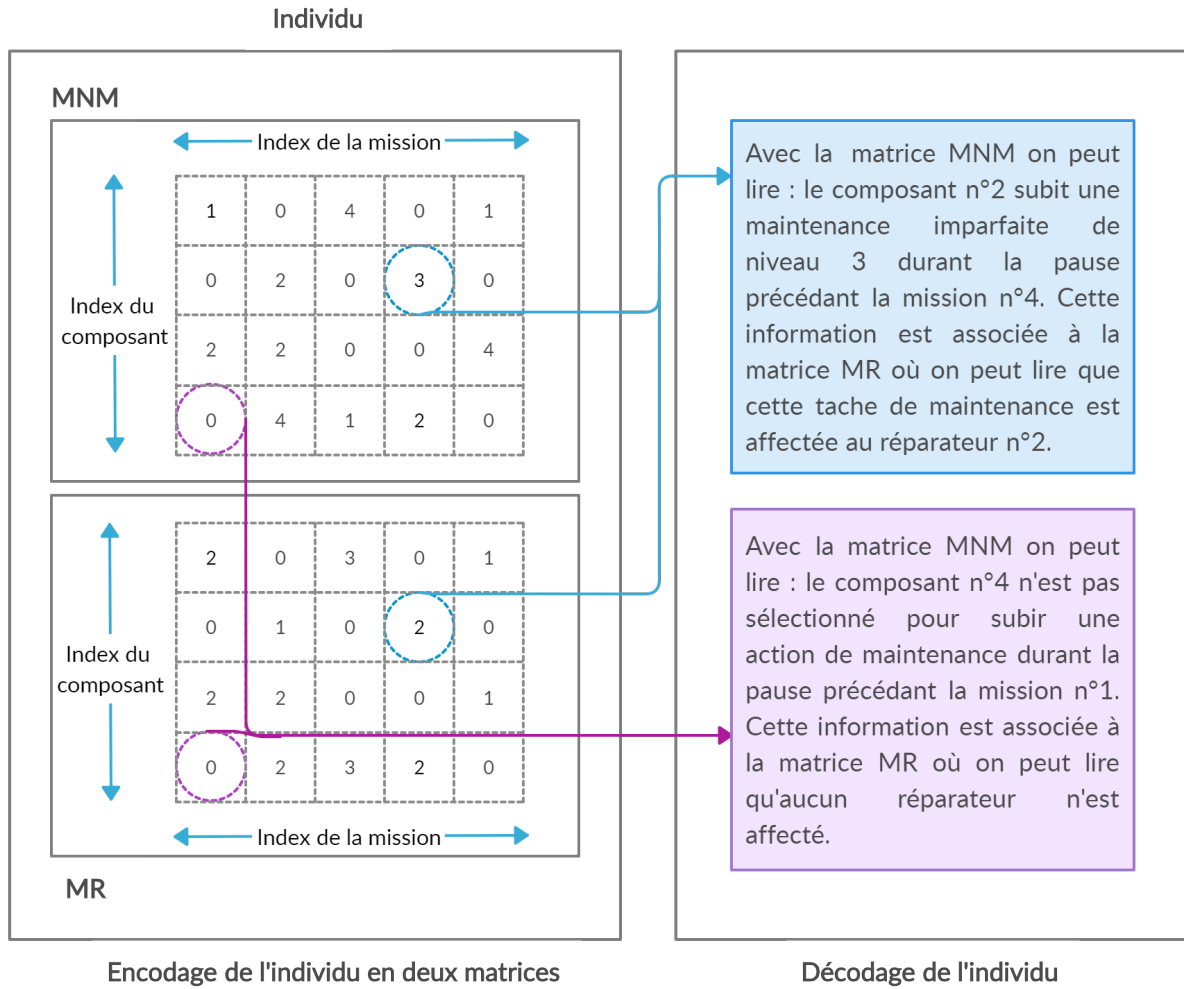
Individu

MNM

Index de la mission

Index du composant

| 1 | 0 | 4 | 0 | 1 |
|---|---|---|---|---|
| 0 | 2 | 0 | 3 | 0 |
| 2 | 2 | 0 | 0 | 4 |
| 0 | 4 | 1 | 2 | 0 |

Index du composant

| 2 | 0 | 3 | 0 | 1 |
|---|---|---|---|---|
| 0 | 1 | 0 | 2 | 0 |
| 2 | 2 | 0 | 0 | 1 |
| 0 | 2 | 3 | 2 | 0 |

Index de la mission

MR

Avec la matrice MNM on peut lire : le composant n°2 subit une maintenance imparfaite de niveau 3 durant la pause précédant la mission n°4. Cette information est associée à la matrice MR où on peut lire que cette tache de maintenance est affectée au réparateur n°2.

Avec la matrice MNM on peut lire : le composant n°4 n'est pas sélectionné pour subir une action de maintenance durant la pause précédant la mission n°1. Cette information est associée à la matrice MR où on peut lire qu'aucun réparateur n'est affecté.

Encodage de l'individu en deux matrices

Décodage de l'individu